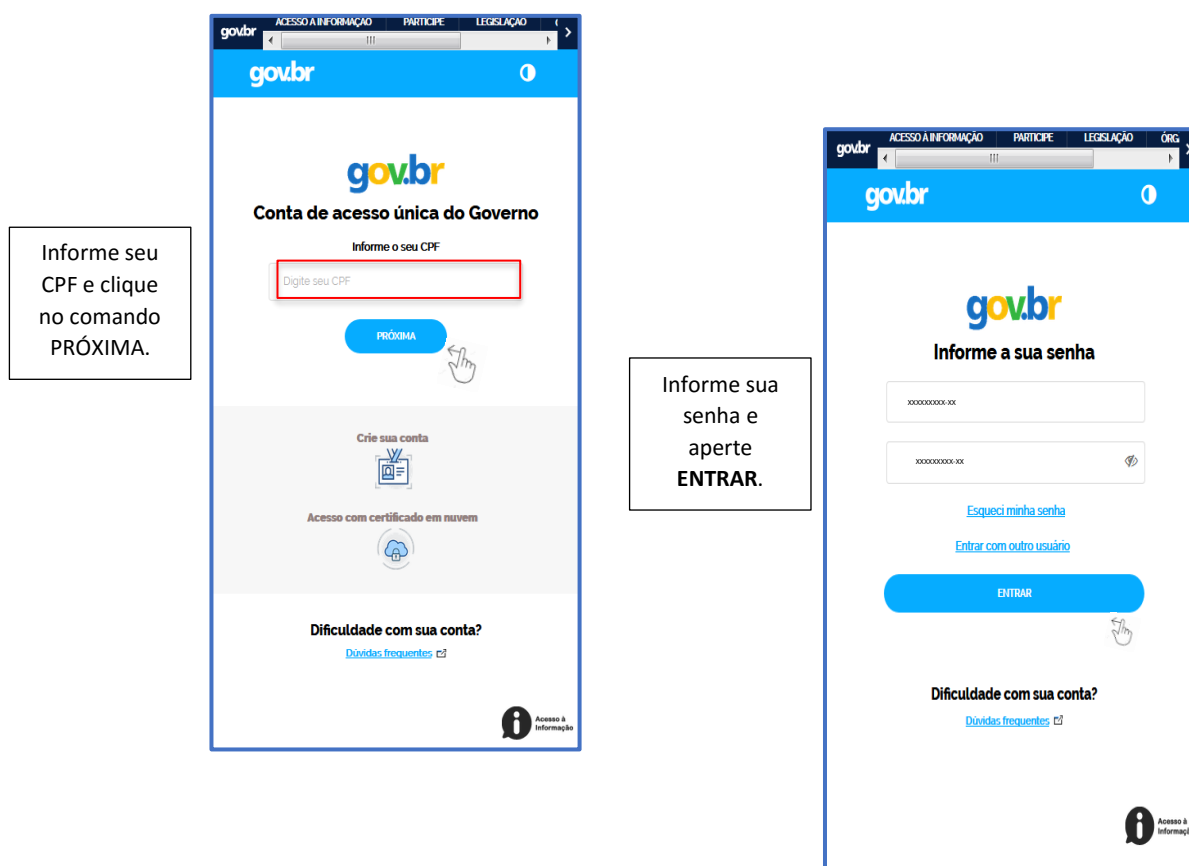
Informe seu CPF e clique no comando PRÓXIMA.

gov.br ACESSO À INFORMAÇÃO PARTICIPE LEGISLAÇÃO

gov.br

gov.br

Conta de acesso única do Governo

Informe o seu CPF

Digite seu CPF

PRÓXIMA

Crie sua conta

Acesso com certificado em nuvem

Dificuldade com sua conta?

Dúvidas frequentes

Acesso à Informação

Informe sua senha e aperte **ENTRAR**.

gov.br ACESSO À INFORMAÇÃO PARTICIPE LEGISLAÇÃO ÓRG

gov.br

gov.br

Informe a sua senha

xxxxxxxxx-xx

xxxxxxxxx-xx

Esqueci minha senha

Entrar com outro usuário

ENTRAR

Dificuldade com sua conta?

Dúvidas frequentes

Acesso à Informaç